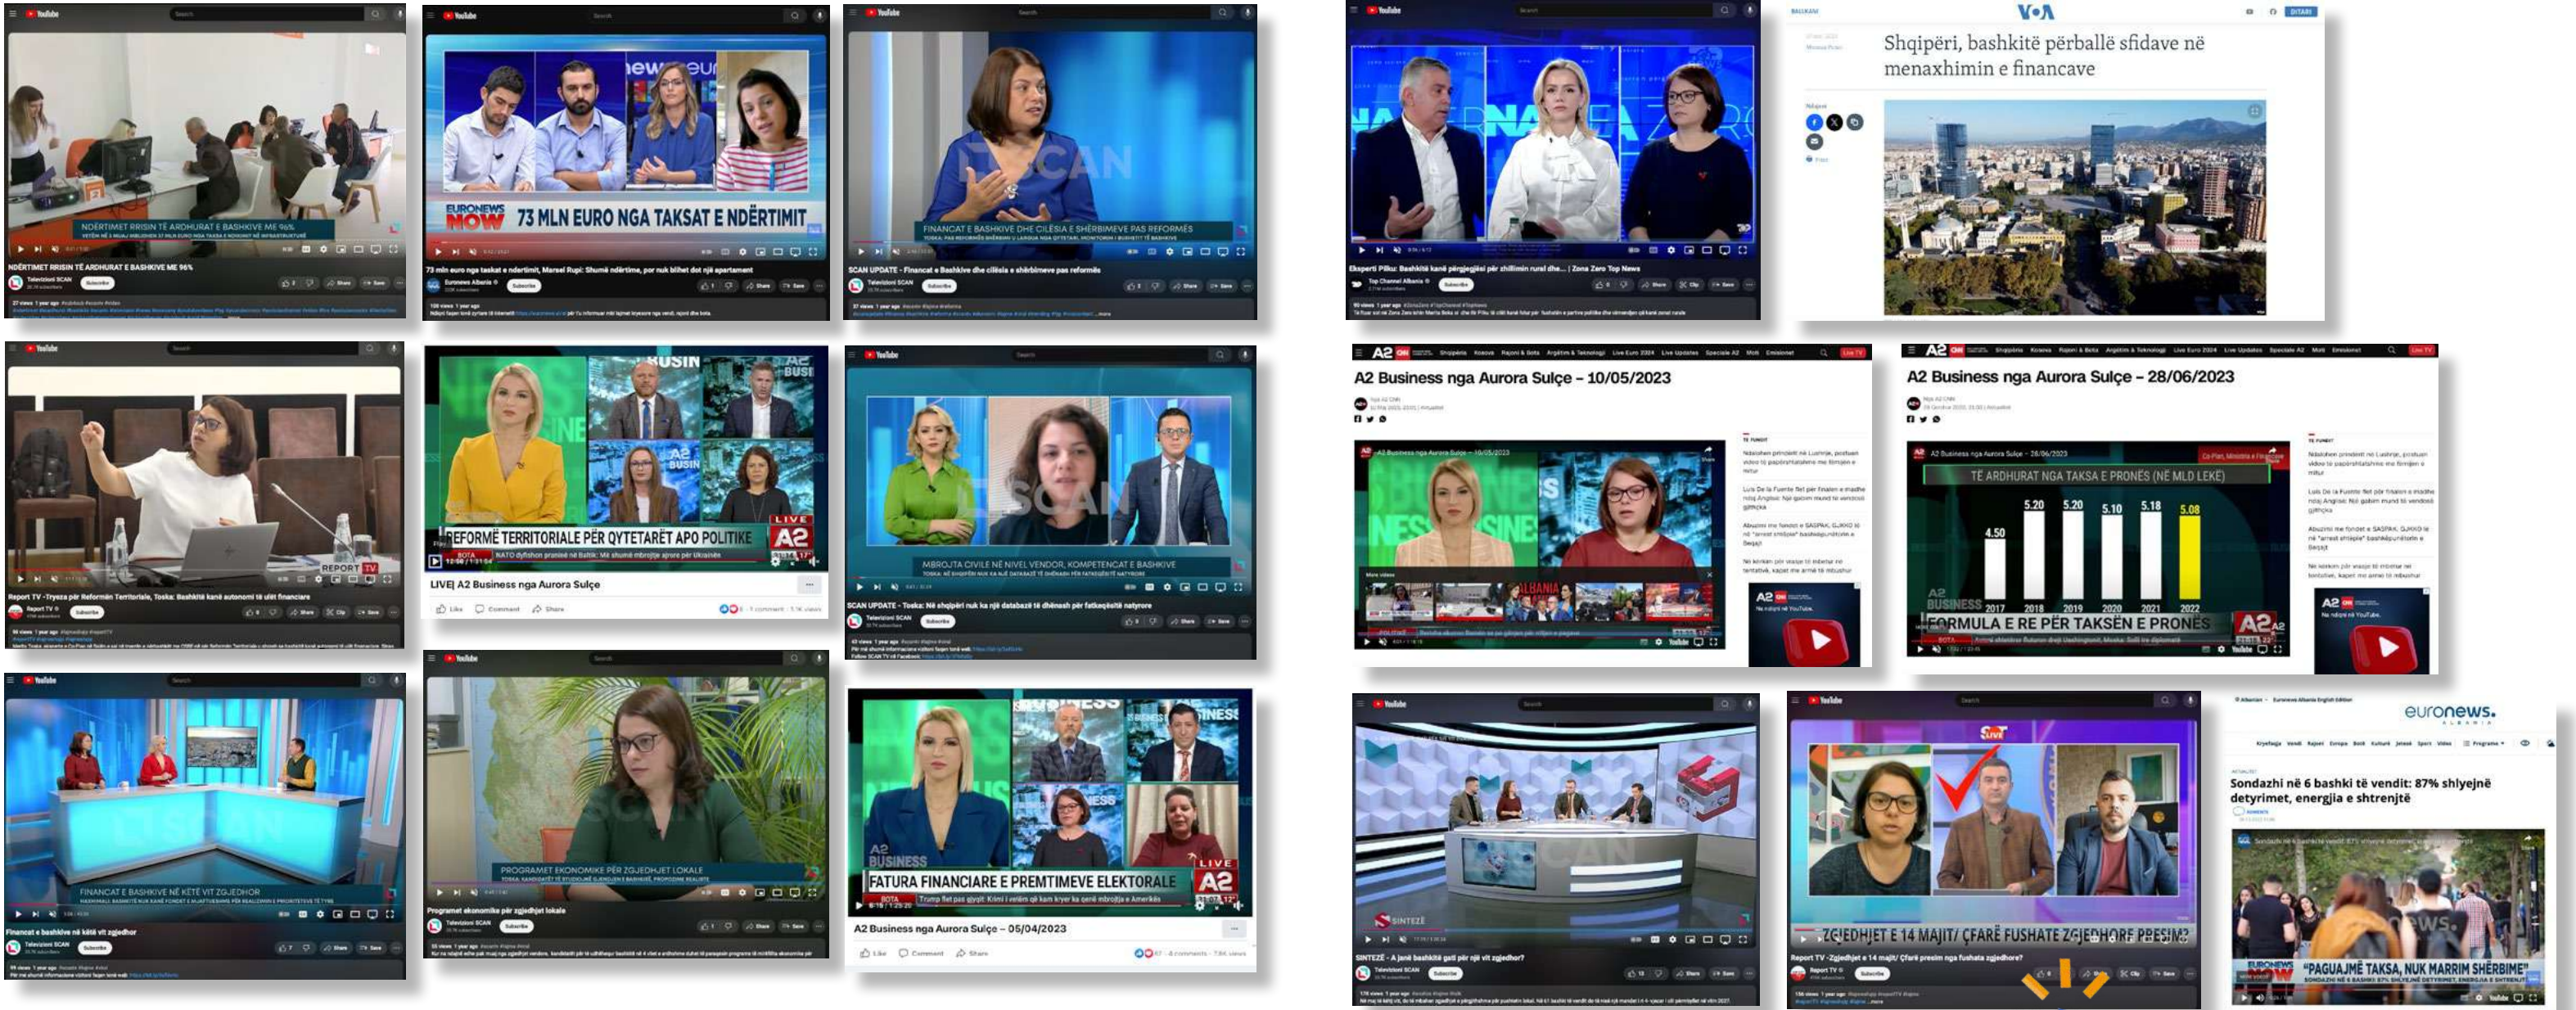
NDËRTIMET RRISIN TË ARDHURAT E BASHKIVE ME 96%

NDËRTIMET RRISIN TË ARDHURAT E BASHKIVE ME 96%

EURONEWS NOW 73 MLN EURO NGA TAKSAT E NDËRTIMIT

73 mln euro nga taksat e ndërtimit, Marsel Rupi: Shumë ndërtime, por nuk blihet dot një apartament

FINANCAT E BASHKIVE DHE CILËSIA E SHËRBIMEVE PAS REFORMËS

SCAN UPDATE - Financat e Bashkive dhe cilësia e shërbimeve pas reformës

Eksperti Pilku: Bashkitë kanë përgjegjësi për zhvillimin rural dhe... | Zona Zero Top News

VOA

Shqipëri, bashkitë përballë sfidave në menaxhimin e financave

REPORT TV

Report TV -Tryeza për Reformën Territoriale, Toska: Bashkitë kanë autonomi të ulët financiare

REFORMË TERRITORIALE PËR QYTETARËT APO POLITIKE

LIVE A2

LIVE| A2 Business nga Aurora Sulçe

MBROJTA CIVILE NË NIVEL VENDOR, KOMPETENCAT E BASHKIVE

SCAN UPDATE - Toska: Në shqipëri nuk ka një databazë të dhënash për fatkeqësitë natyrore

A2 Business nga Aurora Sulçe – 10/05/2023

A2 Business nga Aurora Sulçe – 28/06/2023

TË ARDHURAT NGA TAKSA E PRONËS (NË MLD LEKË)

| 2017 | 2018 | 2019 | 2020 | 2021 | 2022 |
|---|---|---|---|---|---|
| 4.50 | 5.20 | 5.20 | 5.10 | 5.18 | 5.08 |

FORMULA E RE PËR TAKSËN E PRONËS

FINANCAT E BASHKIVE NË KËTË VIT ZGJEDHOR

Financat e bashkive në këtë vit zgjedhor

PROGRAMET EKONOMIKE PËR ZGJEDHJET LOKALE

Programet ekonomike për zgjedhjet lokale

A2 BUSINESS

FATURA FINANCIARE E PREMTIMEVE ELEKTORALE

LIVE A2

A2 Business nga Aurora Sulçe – 05/04/2023

SINTEZË

SINTEZË - A janë bashkitë gati për një vit zgjedhor?

ZGJEDHJET E 14 MAJIT/ ÇFARË FUSHATE ZGJEDHORE PRESIM?

Report TV -Zgjedhjet e 14 majit/ Çfarë presim nga fushata zgjedhore?

euronews. ALBANIA

Sondazhi në 6 bashki të vendit: 87% shlyejnë detyrimet, energjia e shtrenjtë

EURONEWS NOW "PAGUAJMË TAKSA, NUK MARRIM SHËRBIME"